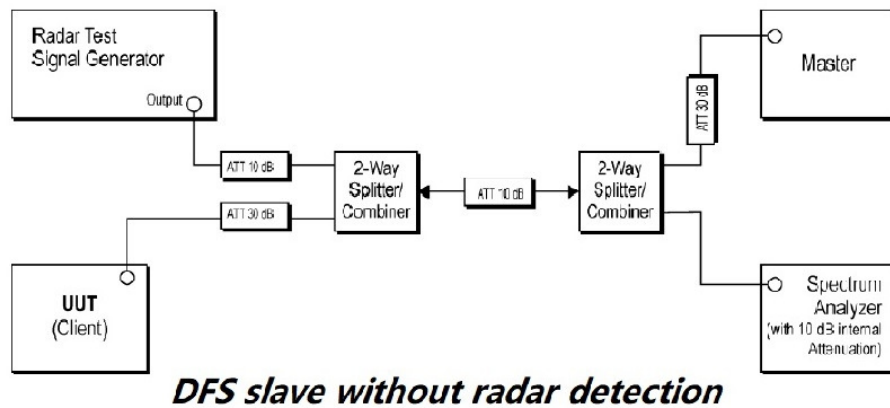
Radar Test Signal Generator

Output

Master

ATT 30 dB

ATT 10 dB

2-Way Splitter/ Combiner

ATT 10 dB

2-Way Splitter/ Combiner

ATT 30 dB

UUT (Client)

Spectrum Analyzer (with 10 dB internal Attenuation)

DFS slave without radar detection